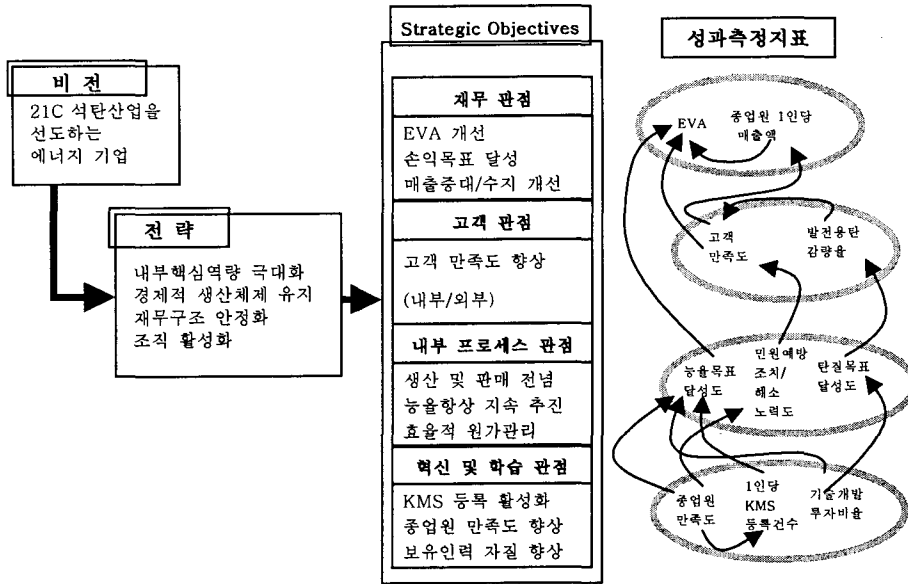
비 전

21C 석탄산업을 선도하는 에너지 기업

전 략

내부핵심역량 극대화
경제적 생산체제 유지
재무구조 안정화
조직 활성화

Strategic Objectives

재무 관점

EVA 개선
손익목표 달성
매출증대/수지 개선

고객 관점

고객 만족도 향상

(내부/외부)

내부 프로세스 관점

생산 및 판매 전념
능율향상 지속 추진
효율적 원가관리

혁신 및 학습 관점

KMS 등록 활성화
종업원 만족도 향상
보유인력 자질 향상

성과측정지표

EVA
종업원 1인당 매출액

고객 만족도
발전용탄 감량율

능율목표 달성도
민원예방 조치/ 해소 노력도
탄질목표 달성도

종업원 만족도
1인당 KMS 등록건수
기술개발 투자비율